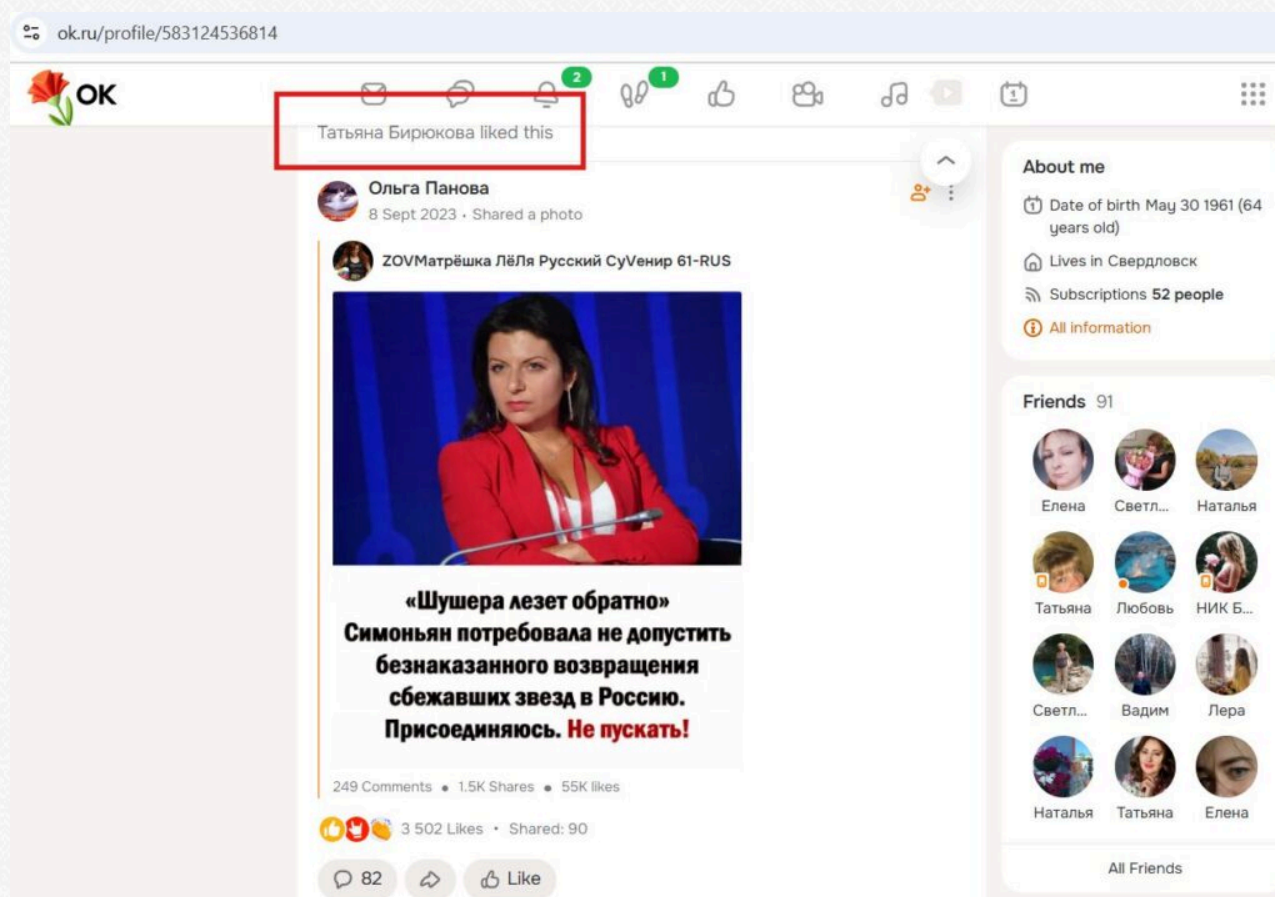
ok.ru/profile/583124536814

OK

2

1

Татьяна Бирюкова liked this

Ольга Панова
8 Sept 2023 • Shared a photo

ZOVМатрёшка ЛёЛя Русский СуVенир 61-RUS

«Шушера лезет обратно» Симоньян потребовала не допустить безнаказанного возвращения сбежавших звезд в Россию. Присоединяюсь. Не пускать!

249 Comments • 1.5K Shares • 55K likes

3 502 Likes • Shared: 90

82

Like

About me

Date of birth May 30 1961 (64 years old)

Lives in Свердловск

Subscriptions 52 people

All information

Friends 91

Елена
Светл...
Наталья
Татьяна
Любовь
НИК Б...
Светл...
Вадим
Лера
Наталья
Татьяна
Елена

All Friends